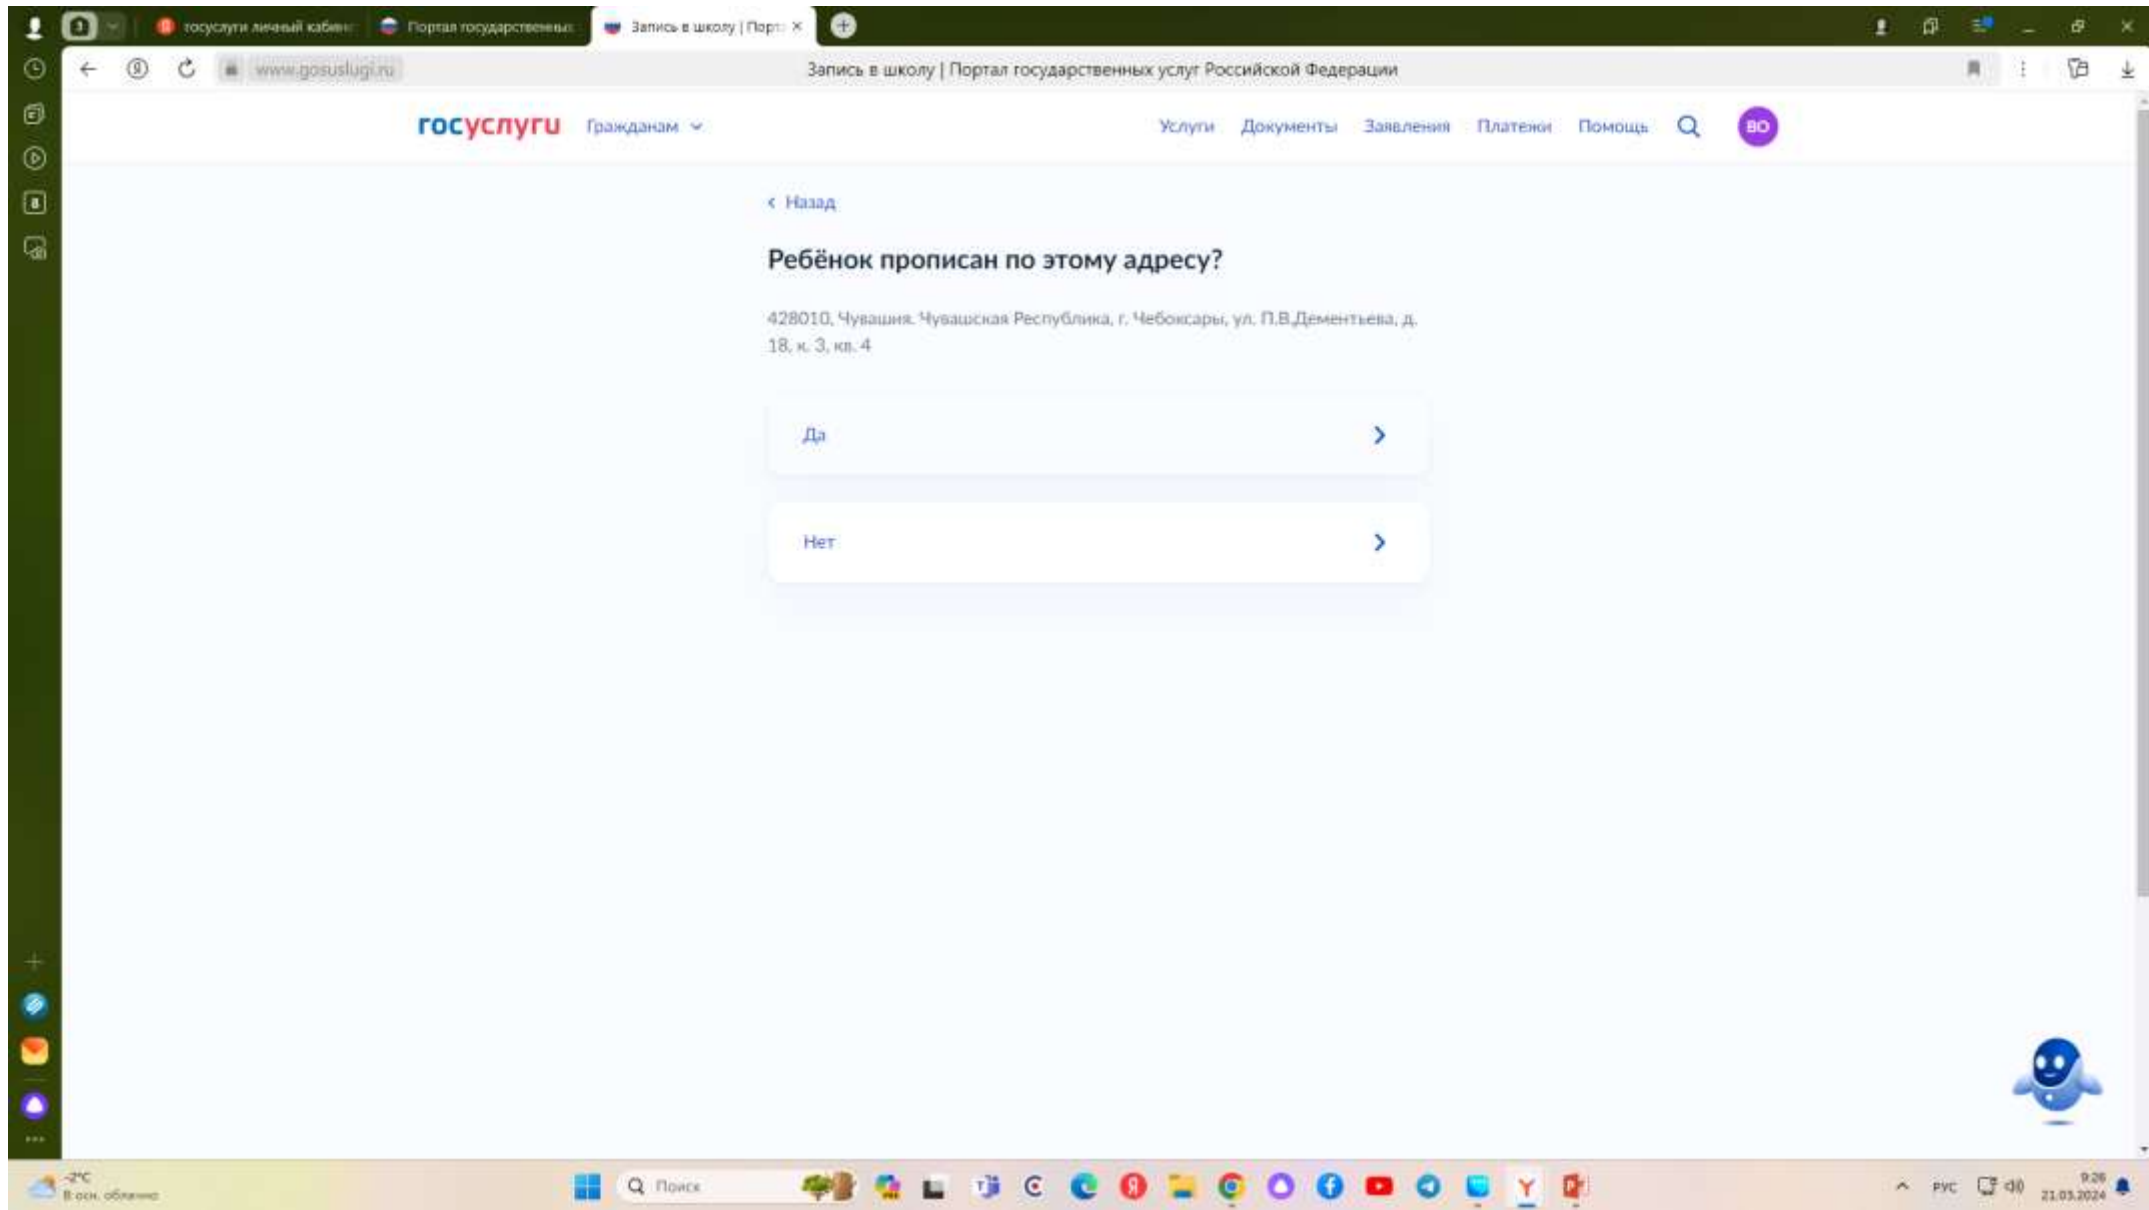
госуслуги личный кабин | Портал государственных | Запись в школу | Порт ×

www.gosuslugi.ru

Запись в школу | Портал государственных услуг Российской Федерации

госуслуги Гражданам

Услуги Документы Заявления Платежи Помощь

ВО

‹ Назад

Ребёнок прописан по этому адресу?

428010, Чувашия, Чувашская Республика, г. Чебоксары, ул. П.В.Дементьева, д. 18, к. 3, кв. 4

Да

Нет

-2°C
В осн. облачно

Поиск

РУС

9:26
21.03.2024